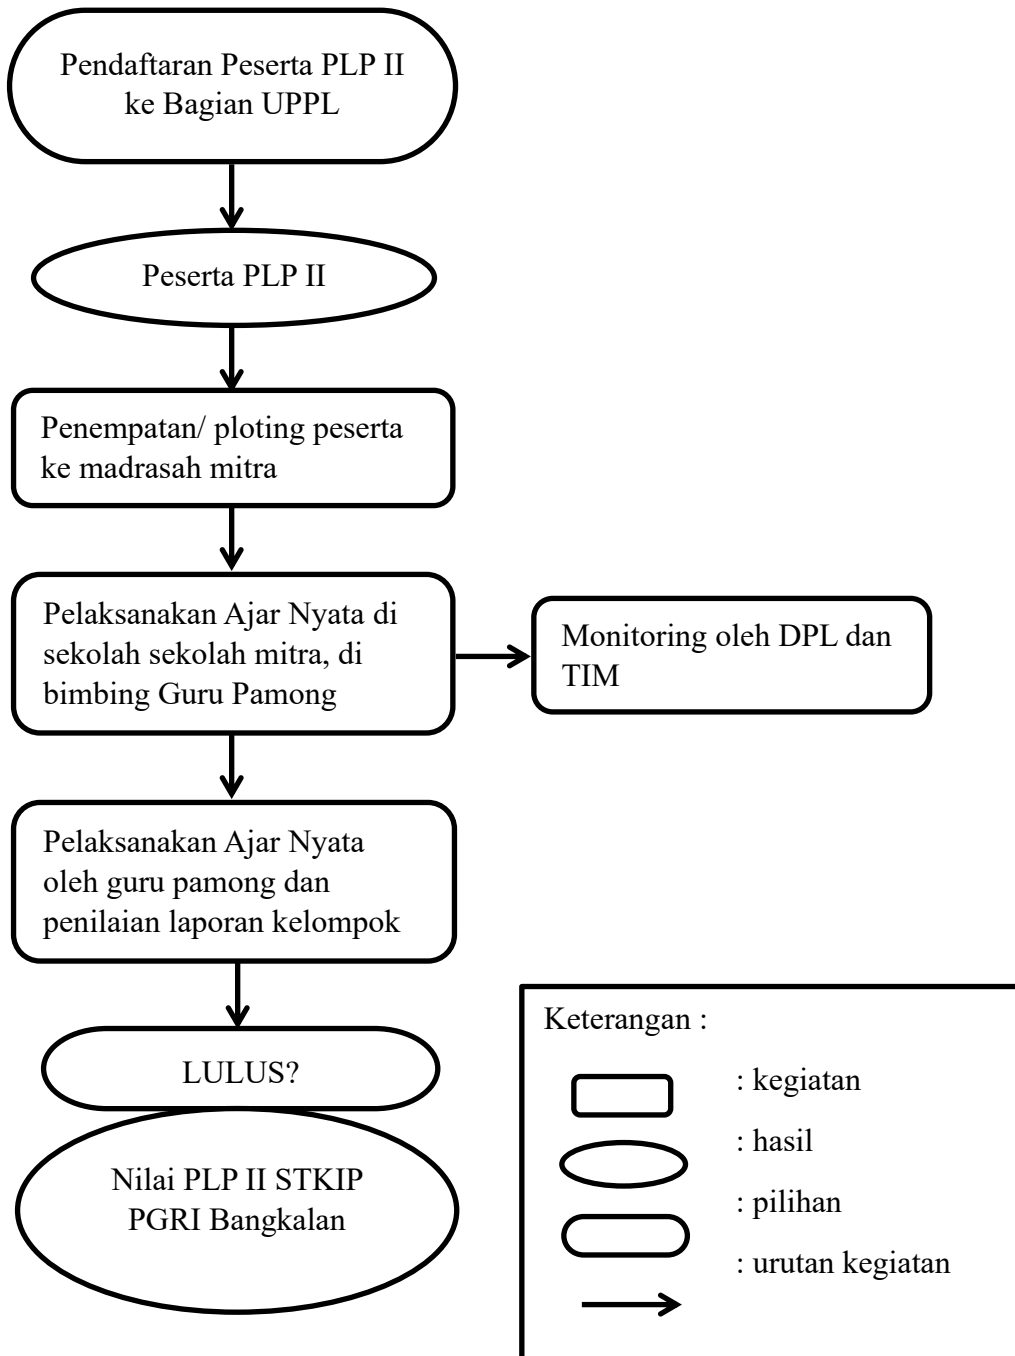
Pendaftaran Peserta PLP II ke Bagian UPPL

Peserta PLP II

Penempatan/ ploting peserta ke madrasah mitra

Pelaksanakan Ajar Nyata di sekolah sekolah mitra, di bimbing Guru Pamong

Monitoring oleh DPL dan TIM

Pelaksanakan Ajar Nyata oleh guru pamong dan penilaian laporan kelompok

LULUS?

Nilai PLP II STKIP PGRI Bangkalan

Keterangan :

: kegiatan

: hasil

: pilihan

: urutan kegiatan